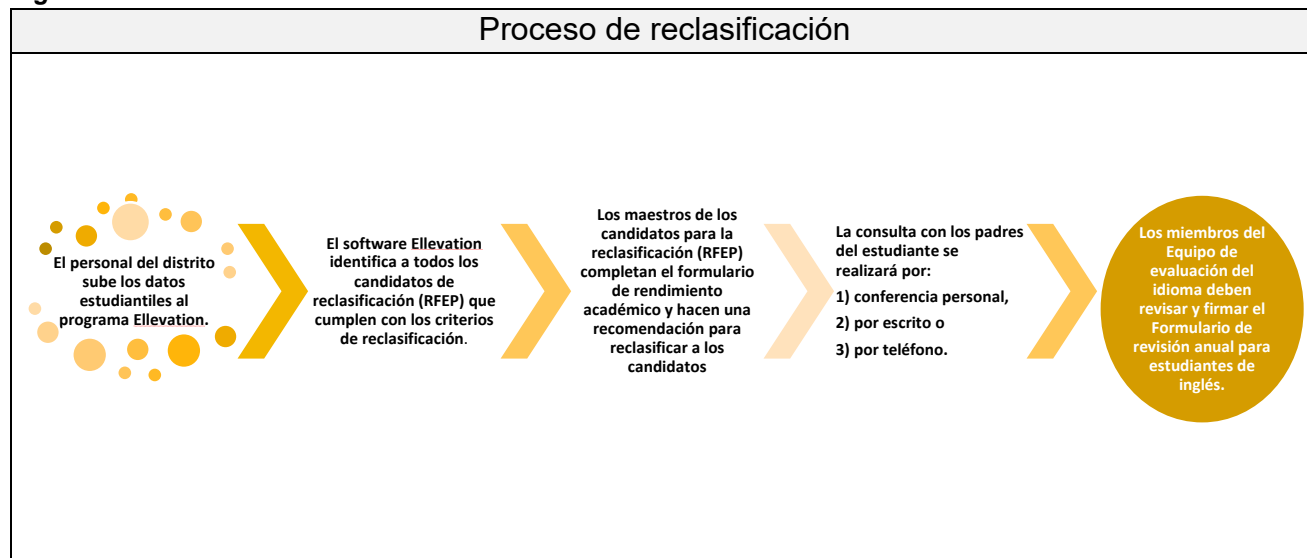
Proceso de reclasificación

El personal del distrito sube los datos estudiantiles al programa Ellevation.

El software Ellevation identifica a todos los candidatos de reclasificación (RFEP) que cumplen con los criterios de reclasificación.

Los maestros de los candidatos para la reclasificación (RFEP) completan el formulario de rendimiento académico y hacen una recomendación para reclasificar a los candidatos

La consulta con los padres del estudiante se realizará por:

1) conferencia personal,

2) por escrito o

3) por teléfono.

Los miembros del Equipo de evaluación del idioma deben revisar y firmar el Formulario de revisión anual para estudiantes de inglés.